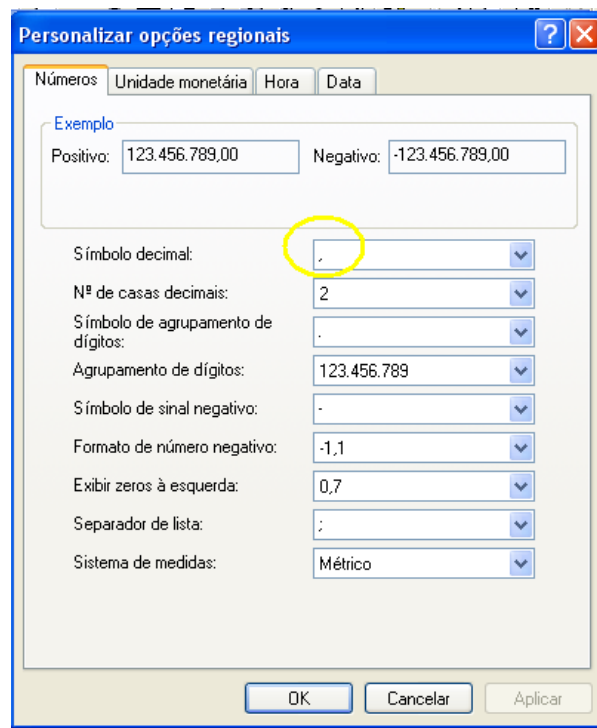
Personalizar opções regionais

?

Números | Unidade monetária | Hora | Data

Exemplo

Positivo: 123.456.789,00

Negativo: -123.456.789,00

Símbolo decimal: ,

Nº de casas decimais: 2

Símbolo de agrupamento de dígitos: .

Agrupamento de dígitos: 123.456.789

Símbolo de sinal negativo: -

Formato de número negativo: -1,1

Exibir zeros à esquerda: 0,7

Separador de lista: ;

Sistema de medidas: Métrico

OK

Cancelar

Aplicar